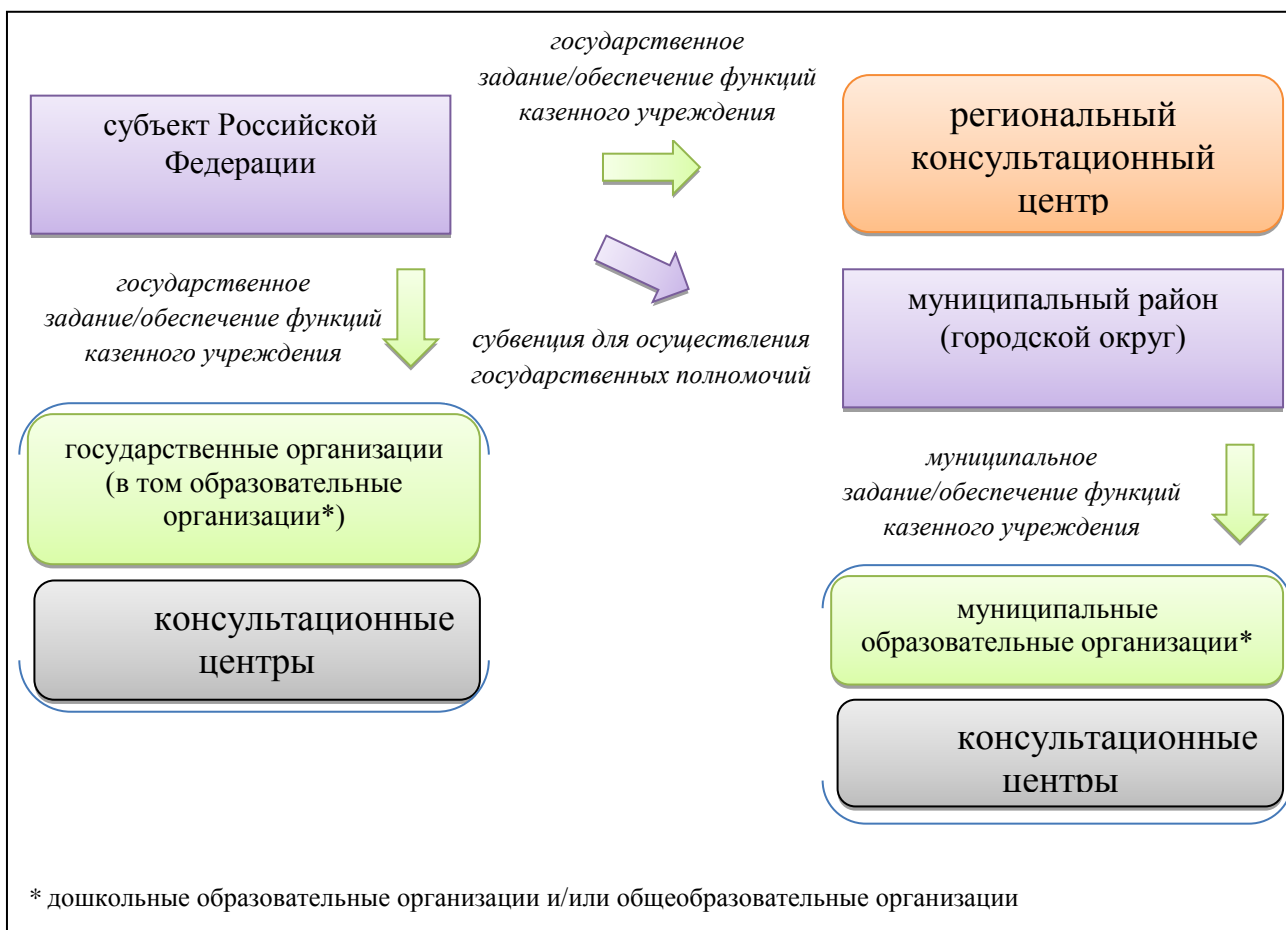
субъект Российской Федерации

государственное задание/обеспечение функций казенного учреждения

региональный консультационный центр

субвенция для осуществления государственных полномочий

муниципальный район (городской округ)

государственное задание/обеспечение функций казенного учреждения

государственные организации (в том образовательные организации*)

консультационные центры

муниципальное задание/обеспечение функций казенного учреждения

муниципальные образовательные организации*

консультационные центры

* дошкольные образовательные организации и/или общеобразовательные организации